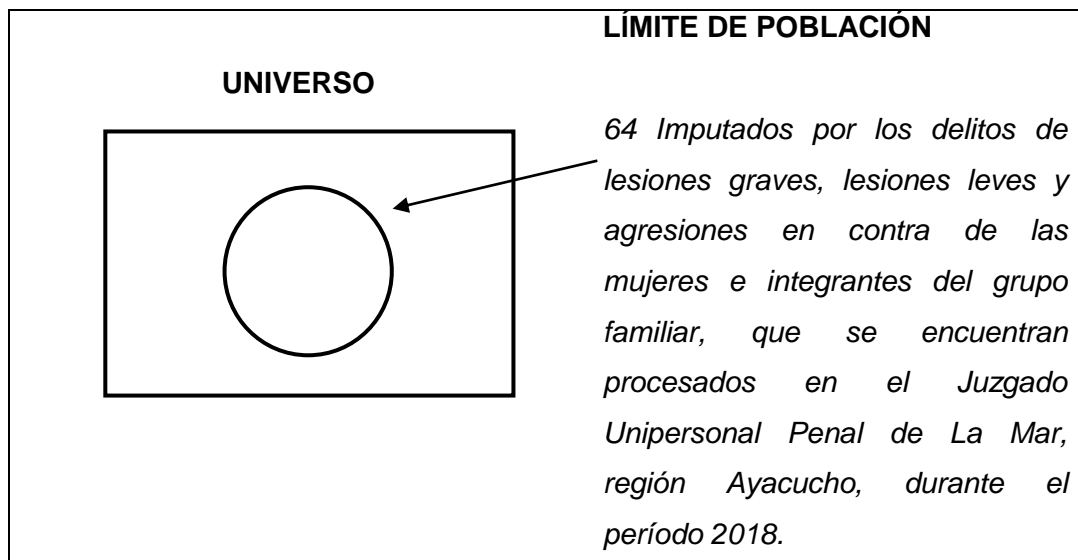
LÍMITE DE POBLACIÓN

UNIVERSO

64 Imputados por los delitos de lesiones graves, lesiones leves y agresiones en contra de las mujeres e integrantes del grupo familiar, que se encuentran procesados en el Juzgado Unipersonal Penal de La Mar, región Ayacucho, durante el período 2018.